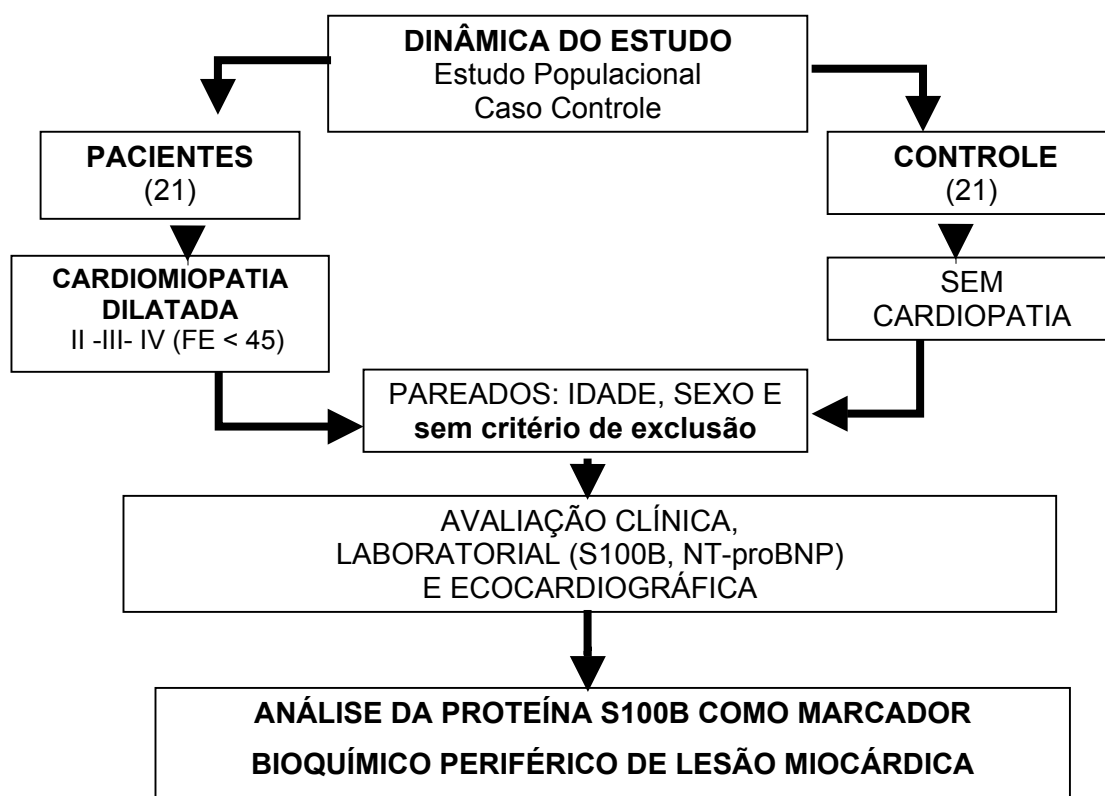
DINÂMICA DO ESTUDO
Estudo Populacional
Caso Controle

PACIENTES
(21)

CONTROLE
(21)

CARDIOMIOPATIA DILATADA
II -III- IV (FE < 45)

SEM CARDIOPATIA

PAREADOS: IDADE, SEXO E sem critério de exclusão

AVALIAÇÃO CLÍNICA,
LABORATORIAL (S100B, NT-proBNP)
E ECOCARDIOGRÁFICA

ANÁLISE DA PROTEÍNA S100B COMO MARCADOR BIOQUÍMICO PERIFÉRICO DE LESÃO MIOCÁRDICA